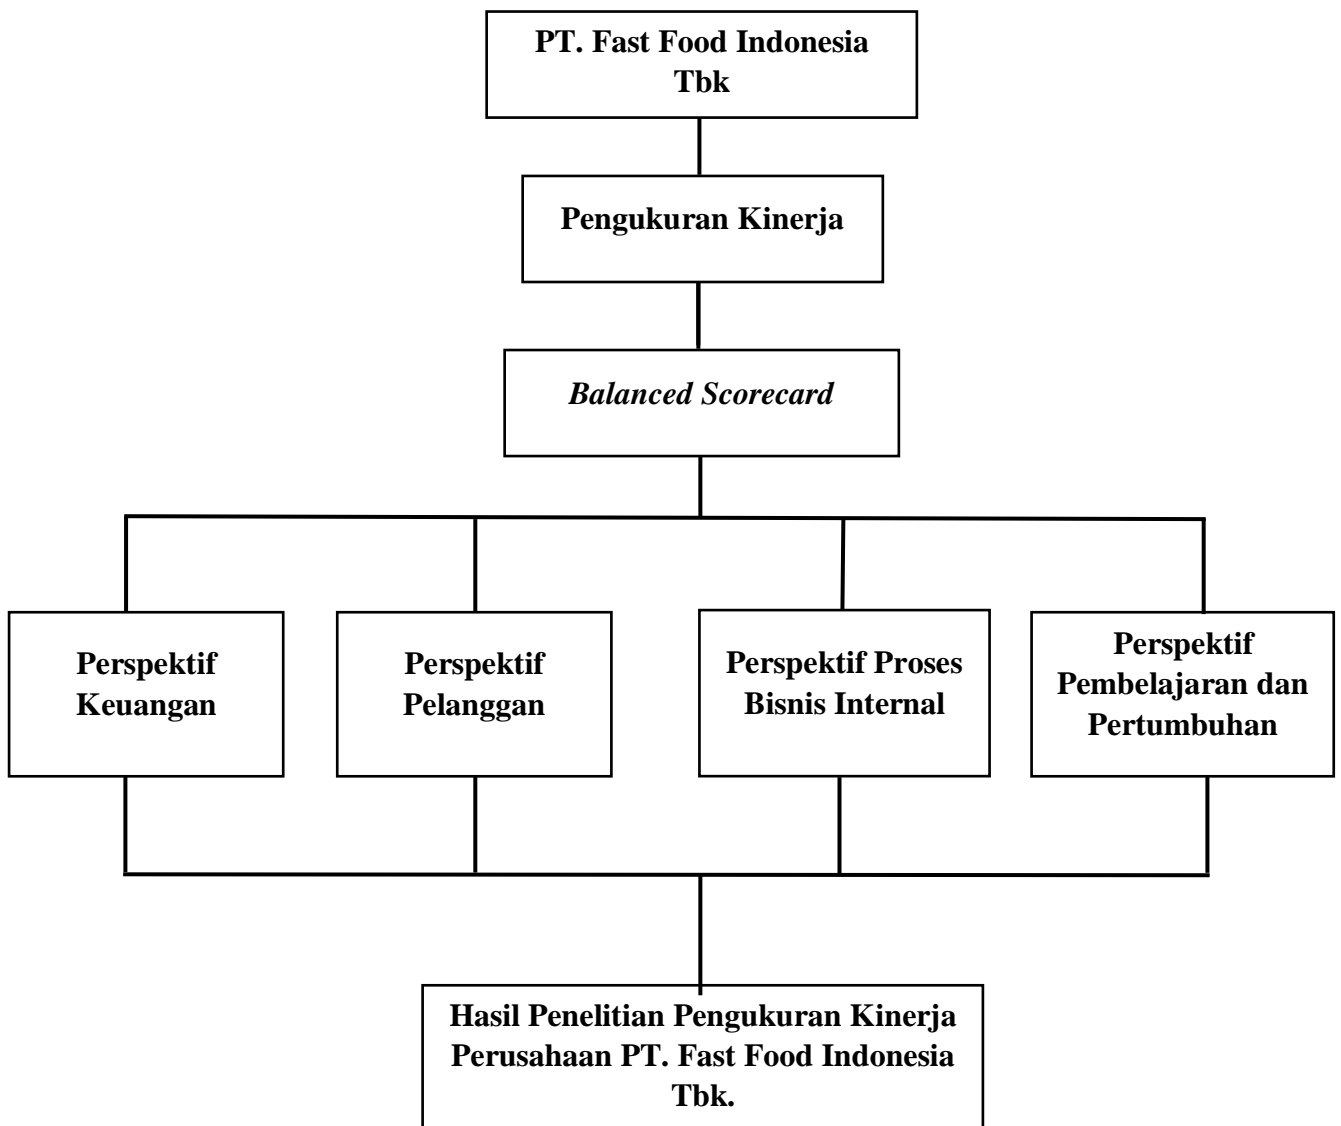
PT. Fast Food Indonesia Tbk

Pengukuran Kinerja

Balanced Scorecard

Perspektif Keuangan

Perspektif Pelanggan

Perspektif Proses Bisnis Internal

Perspektif Pembelajaran dan Pertumbuhan

Hasil Penelitian Pengukuran Kinerja Perusahaan PT. Fast Food Indonesia Tbk.